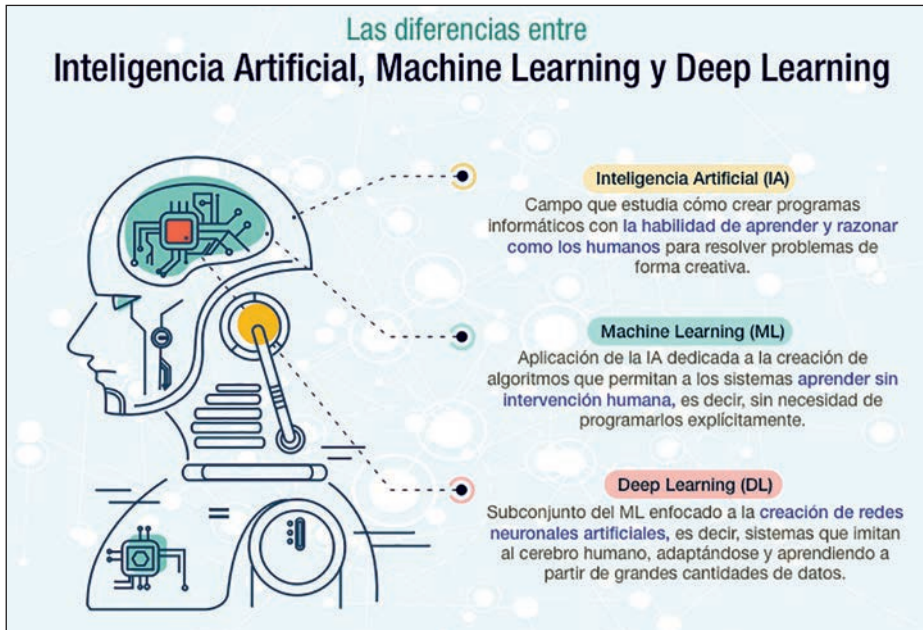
Las diferencias entre
Inteligencia Artificial, Machine Learning y Deep Learning

Inteligencia Artificial (IA)
Campo que estudia cómo crear programas informáticos con la habilidad de aprender y razonar como los humanos para resolver problemas de forma creativa.

Machine Learning (ML)
Aplicación de la IA dedicada a la creación de algoritmos que permitan a los sistemas aprender sin intervención humana, es decir, sin necesidad de programarlos explícitamente.

Deep Learning (DL)
Subconjunto del ML enfocado a la creación de redes neuronales artificiales, es decir, sistemas que imitan al cerebro humano, adaptándose y aprendiendo a partir de grandes cantidades de datos.